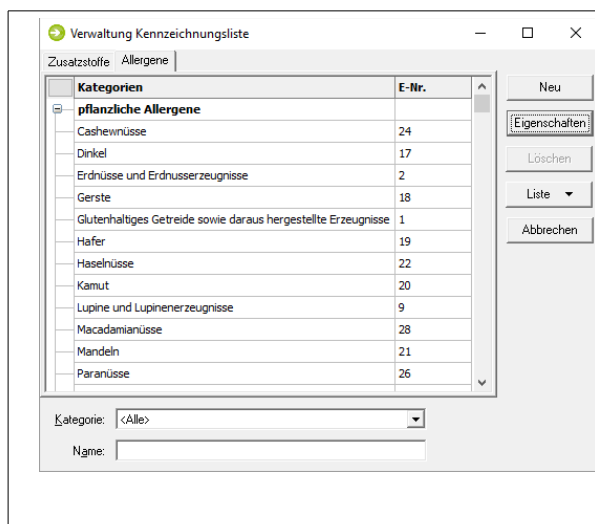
Verwaltung Kennzeichnungsliste

Zusatzstoffe | Allergene

| Kategorien | E-Nr. |
|---|---|
| pflanzliche Allergene | |
| Cashewnüsse | 24 |
| Dinkel | 17 |
| Erdnüsse und Erdnusserzeugnisse | 2 |
| Gerste | 18 |
| Glutenhaltiges Getreide sowie daraus hergestellte Erzeugnisse | 1 |
| Hafer | 19 |
| Haselnüsse | 22 |
| Kamut | 20 |
| Lupine und Lupinenerzeugnisse | 9 |
| Macadamianüsse | 28 |
| Mandeln | 21 |
| Paranüsse | 26 |

Neu
Eigenschaften
Löschen
Liste
Abbrechen

Kategorie: <Alle>
Name: